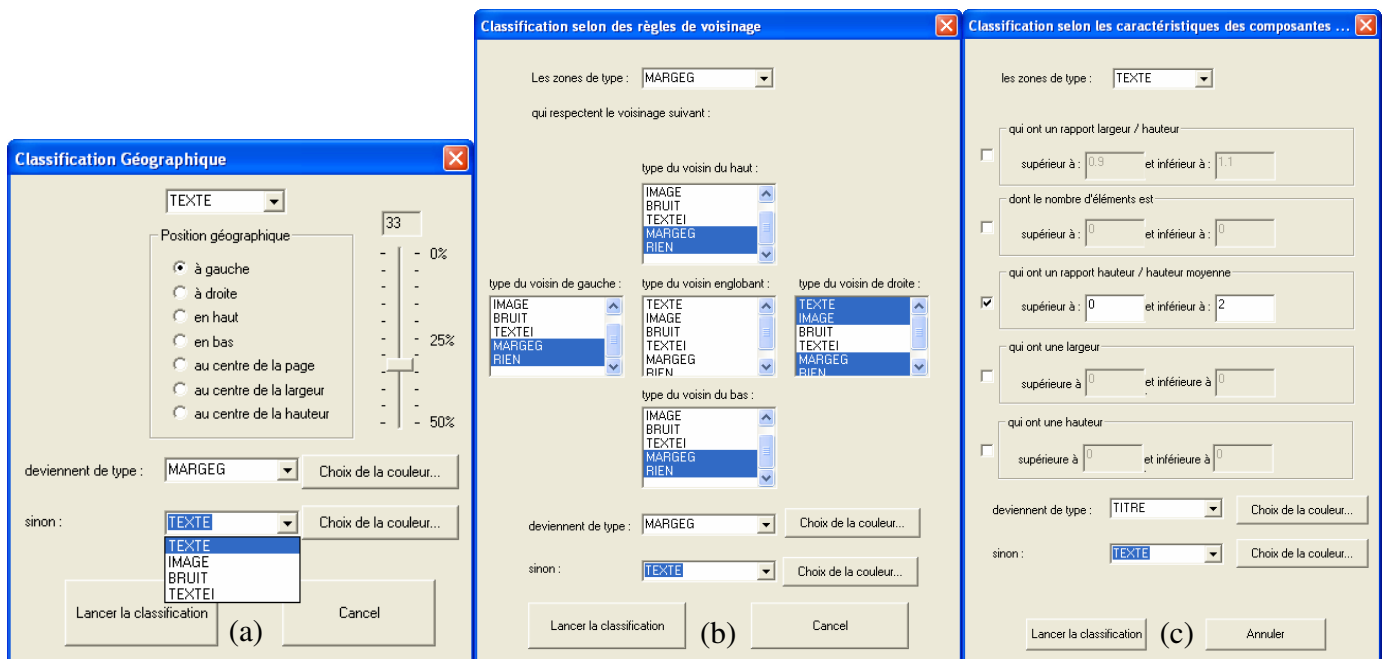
Classification Géographique

TEXTE

33

Position géographique

à gauche
à droite
en haut
en bas
au centre de la page
au centre de la largeur
au centre de la hauteur

0%
25%
50%

deviennent de type : MARGEG
Choix de la couleur...

sinon : TEXTE
TEXTE
IMAGE
BRUIT
TEXTEI
Choix de la couleur...

Lancer la classification
Cancel
(a)

Classification selon des règles de voisinage

Les zones de type : MARGEG

qui respectent le voisinage suivant :

type du voisin du haut :
IMAGE
BRUIT
TEXTEI
MARGEG
RIEN

type du voisin de gauche :
IMAGE
BRUIT
TEXTEI
MARGEG
RIEN

type du voisin englobant :
TEXTE
IMAGE
BRUIT
TEXTEI
MARGEG

type du voisin de droite :
TEXTE
IMAGE
BRUIT
TEXTEI
MARGEG
RIEN

type du voisin du bas :
IMAGE
BRUIT
TEXTEI
MARGEG
RIEN

deviennent de type : MARGEG
Choix de la couleur...

sinon : TEXTE
Choix de la couleur...

Lancer la classification
(b)
Cancel

Classification selon les caractéristiques des composantes ...

les zones de type : TEXTE

qui ont un rapport largeur / hauteur
supérieur à : 0.9 et inférieur à : 1.1

dont le nombre d'éléments est
supérieur à : 0 et inférieur à : 0

qui ont un rapport hauteur / hauteur moyenne
supérieur à : 0 et inférieur à : 2

qui ont une largeur
supérieure à 0 et inférieure à 0

qui ont une hauteur
supérieure à 0 et inférieure à 0

deviennent de type : TITRE
Choix de la couleur...

sinon : TEXTE
Choix de la couleur...

Lancer la classification
(c)
Annuler